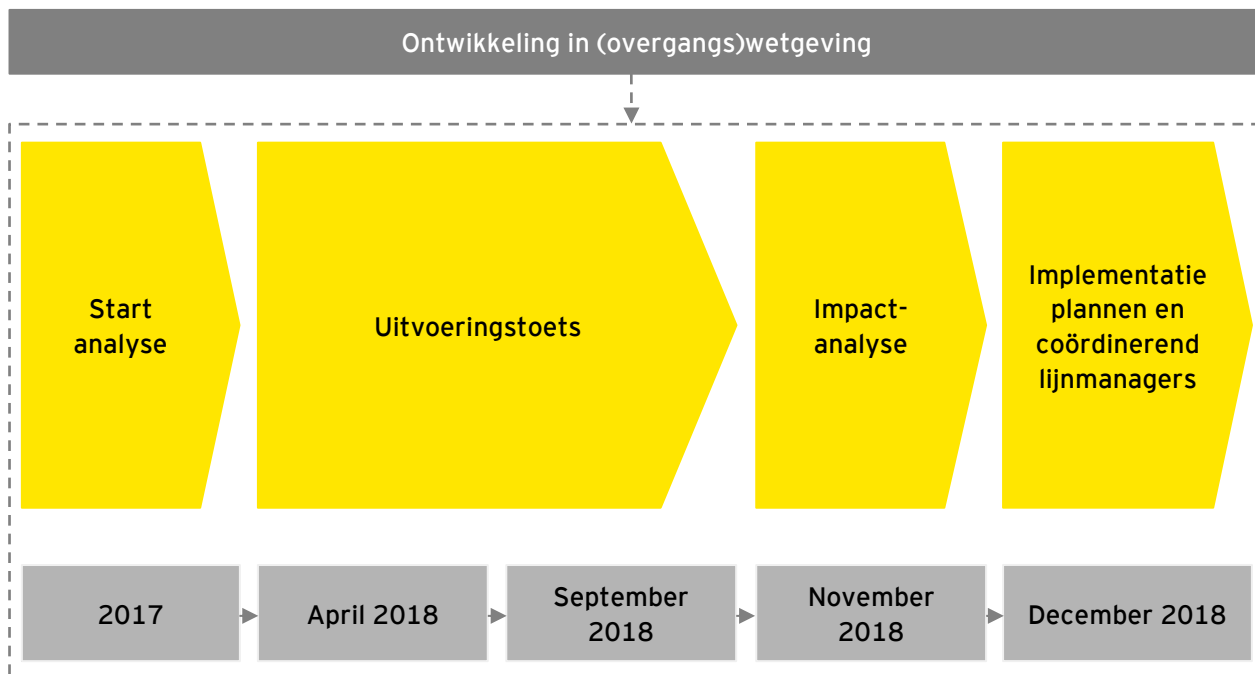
Ontwikkeling in (overgangs)wetgeving

Start analyse

Uitvoeringstoets

Impact-analyse

Implementatie plannen en coördinerend lijnmanagers

2017

April 2018

September 2018

November 2018

December 2018